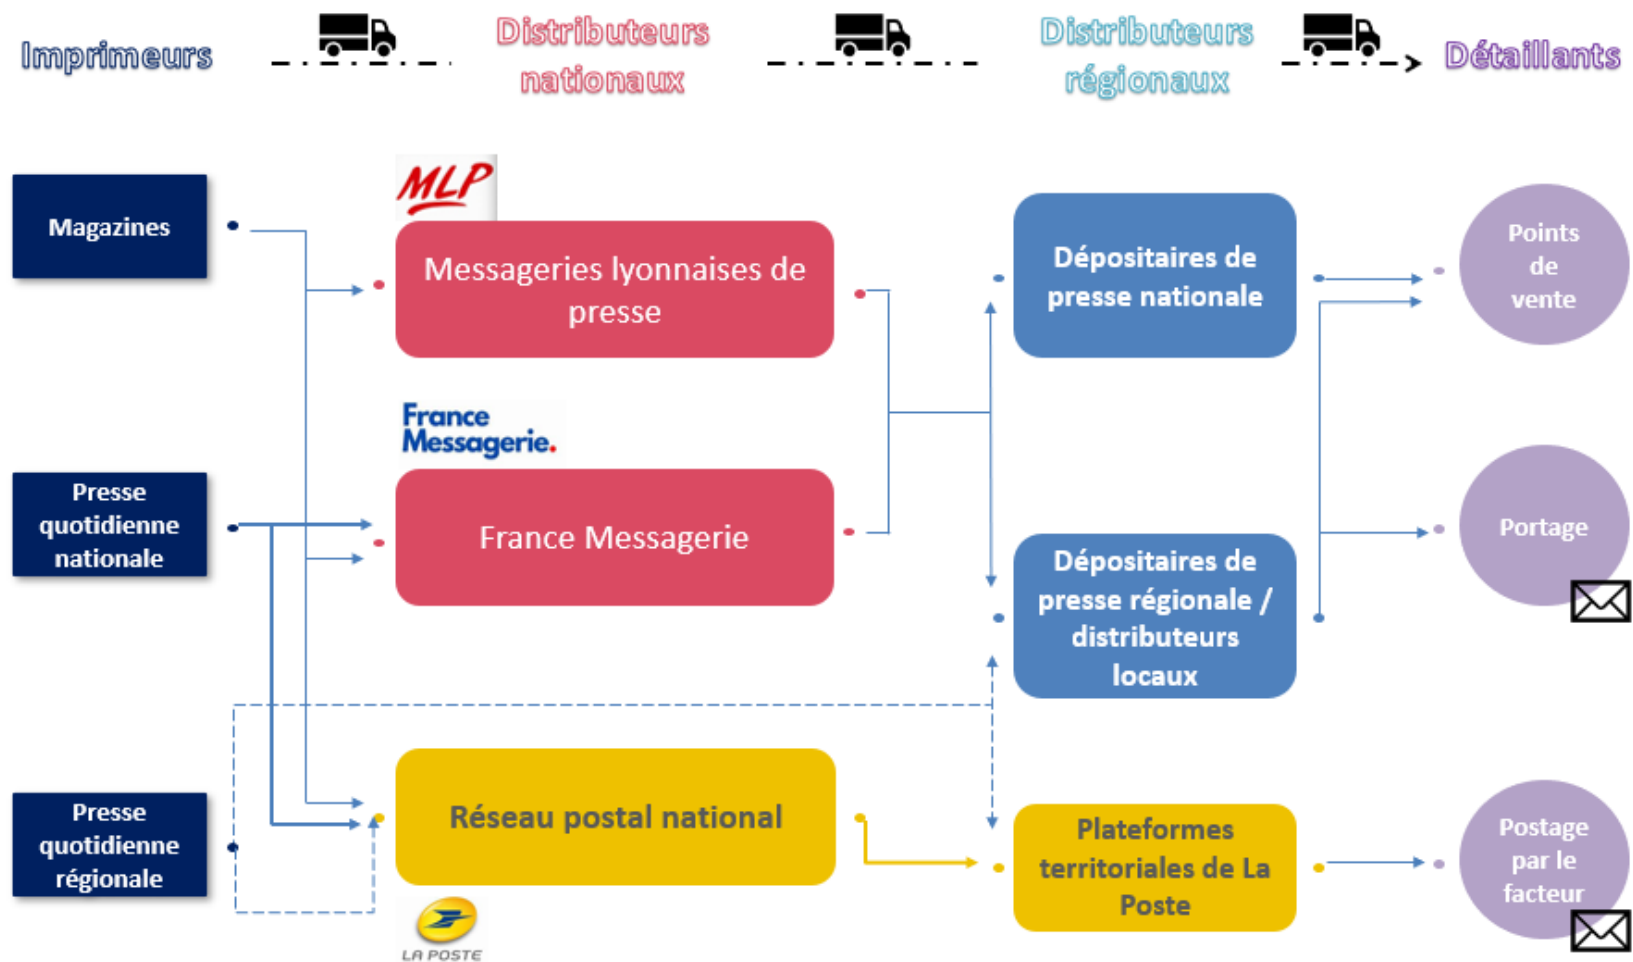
Imprimeurs

Distributeurs nationaux

Distributeurs régionaux

Détaillants

Magazines

MLP

Messageries lyonnaises de presse

Dépositaires de presse nationale

Points de vente

France Messagerie.

Presse quotidienne nationale

France Messagerie

Dépositaires de presse régionale / distributeurs locaux

Portage

Presse quotidienne régionale

Réseau postal national

Plateformes territoriales de La Poste

Postage par le facteur

LA POSTE